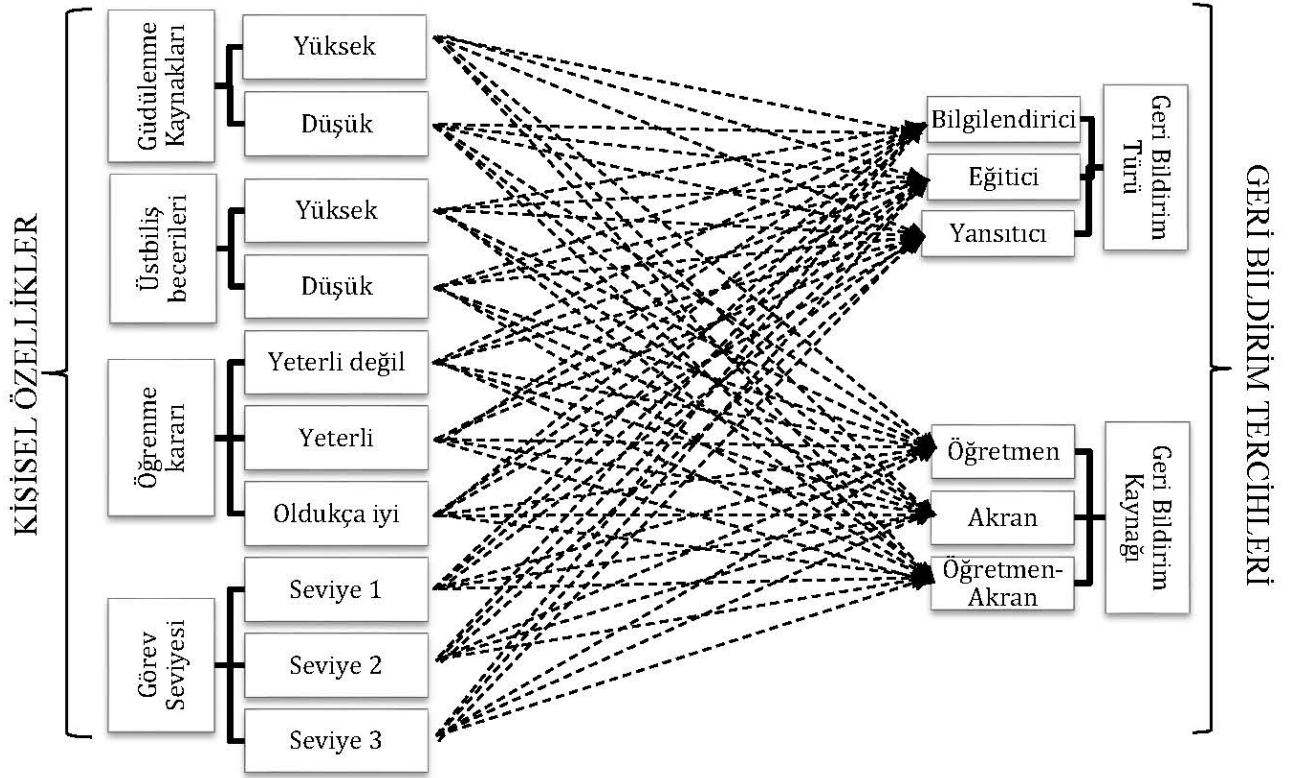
KİŞİSEL ÖZELLİKLER

Güdülenme Kaynakları
Yüksek
Düşük

Üstbiliş becerileri
Yüksek
Düşük

Öğrenme kararı
Yeterli değil
Yeterli
Oldukça iyi

Görev Seviyesi
Seviye 1
Seviye 2
Seviye 3

Bilgilendirici
Eğitici
Yansıtıcı
Geri Bildirim Türü

Öğretmen
Akran
Öğretmen-Akran
Geri Bildirim Kaynağı

GERİ BİLDİRİM TERCİHLERİ